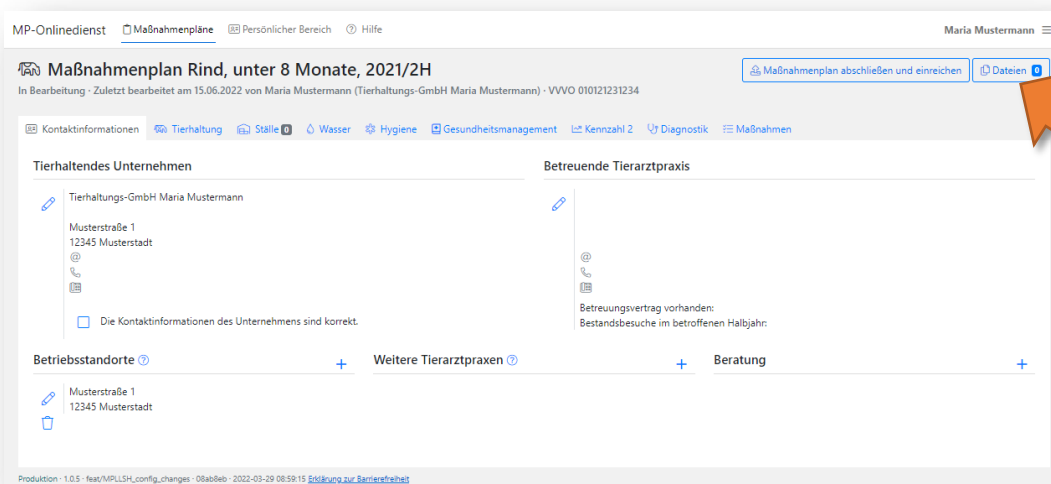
MP-Onlinedienst Maßnahmenpläne Persönlicher Bereich Hilfe Maria Mustermann

Maßnahmenplan Rind, unter 8 Monate, 2021/2H

In Bearbeitung · Zuletzt bearbeitet am 15.06.2022 von Maria Mustermann (Tierhaltungs-GmbH Maria Mustermann) · VVVO 010121231234

Maßnahmenplan abschließen und einreichen Dateien 0

Kontaktinformationen Tierhaltung Ställe 0 Wasser Hygiene Gesundheitsmanagement Kennzahl 2 Diagnostik Maßnahmen

Tierhaltendes Unternehmen

Tierhaltungs-GmbH Maria Mustermann

Musterstraße 1
12345 Musterstadt
@

Die Kontaktinformationen des Unternehmens sind korrekt.

Betreuende Tierarztpraxis

@

Betreuungsvertrag vorhanden:
Bestandsbesuche im betroffenen Halbjahr:

Betriebsstandorte +

Musterstraße 1
12345 Musterstadt

Weitere Tierarztpraxen +

Beratung +

Produktion · 1.0.5 · feat/MPLLSH_config_changes · 08ab8eb · 2022-03-29 08:59:15 Erklärung zur Barrierefreiheit